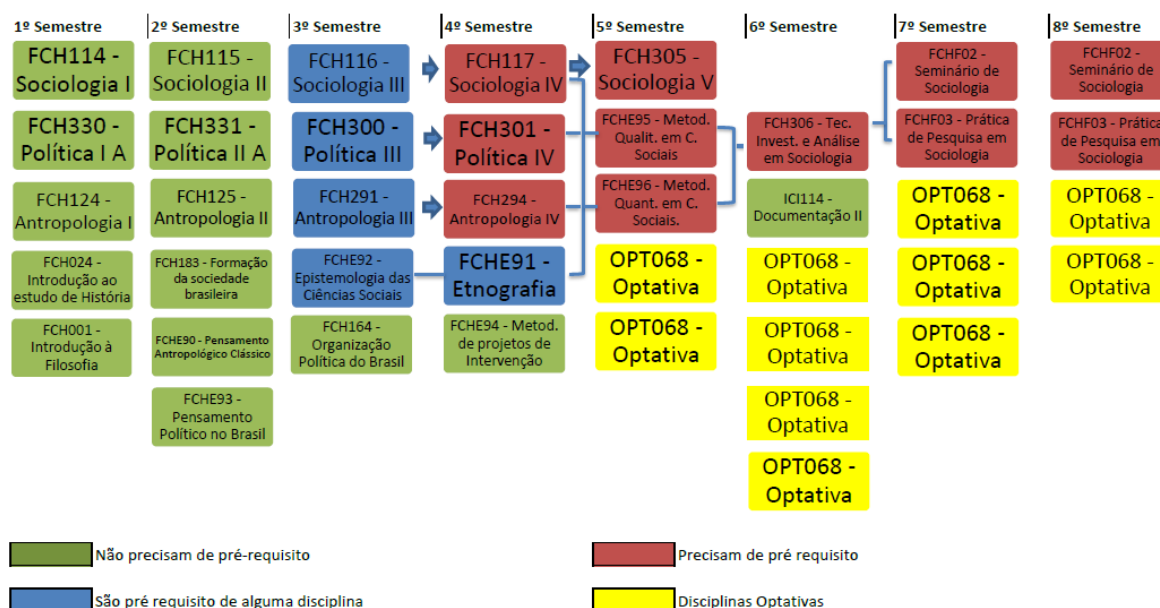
1º Semestre

FCH114 - Sociologia I

FCH330 - Política I A

FCH124 - Antropologia I

FCH024 - Introdução ao estudo de História

FCH001 - Introdução à Filosofia

2º Semestre

FCH115 - Sociologia II

FCH331 - Política II A

FCH125 - Antropologia II

FCH183 - Formação da sociedade brasileira

FCHE90 - Pensamento Antropológico Clássico

FCHE93 - Pensamento Político no Brasil

3º Semestre

FCH116 - Sociologia III

FCH300 - Política III

FCH291 - Antropologia III

FCHE92 - Epistemologia das Ciências Sociais

FCH164 - Organização Política do Brasil

4º Semestre

FCH117 - Sociologia IV

FCH301 - Política IV

FCH294 - Antropologia IV

FCHE91 - Etnografia

FCHE94 - Metod. de projetos de Intervenção

5º Semestre

FCH305 - Sociologia V

FCHE95 - Metod. Qualit. em C. Sociais

FCHE96 - Metod. Quant. em C. Sociais.

OPT068 - Optativa

OPT068 - Optativa

6º Semestre

FCH306 - Tec. Invest. e Análise em Sociologia

ICI114 - Documentação II

OPT068 - Optativa

OPT068 - Optativa

OPT068 - Optativa

OPT068 - Optativa

7º Semestre

FCHF02 - Seminário de Sociologia

FCHF03 - Prática de Pesquisa em Sociologia

OPT068 - Optativa

OPT068 - Optativa

OPT068 - Optativa

8º Semestre

FCHF02 - Seminário de Sociologia

FCHF03 - Prática de Pesquisa em Sociologia

OPT068 - Optativa

OPT068 - Optativa

Não precisam de pré-requisito

Precisam de pré requisito

São pré requisito de alguma disciplina

Disciplinas Optativas